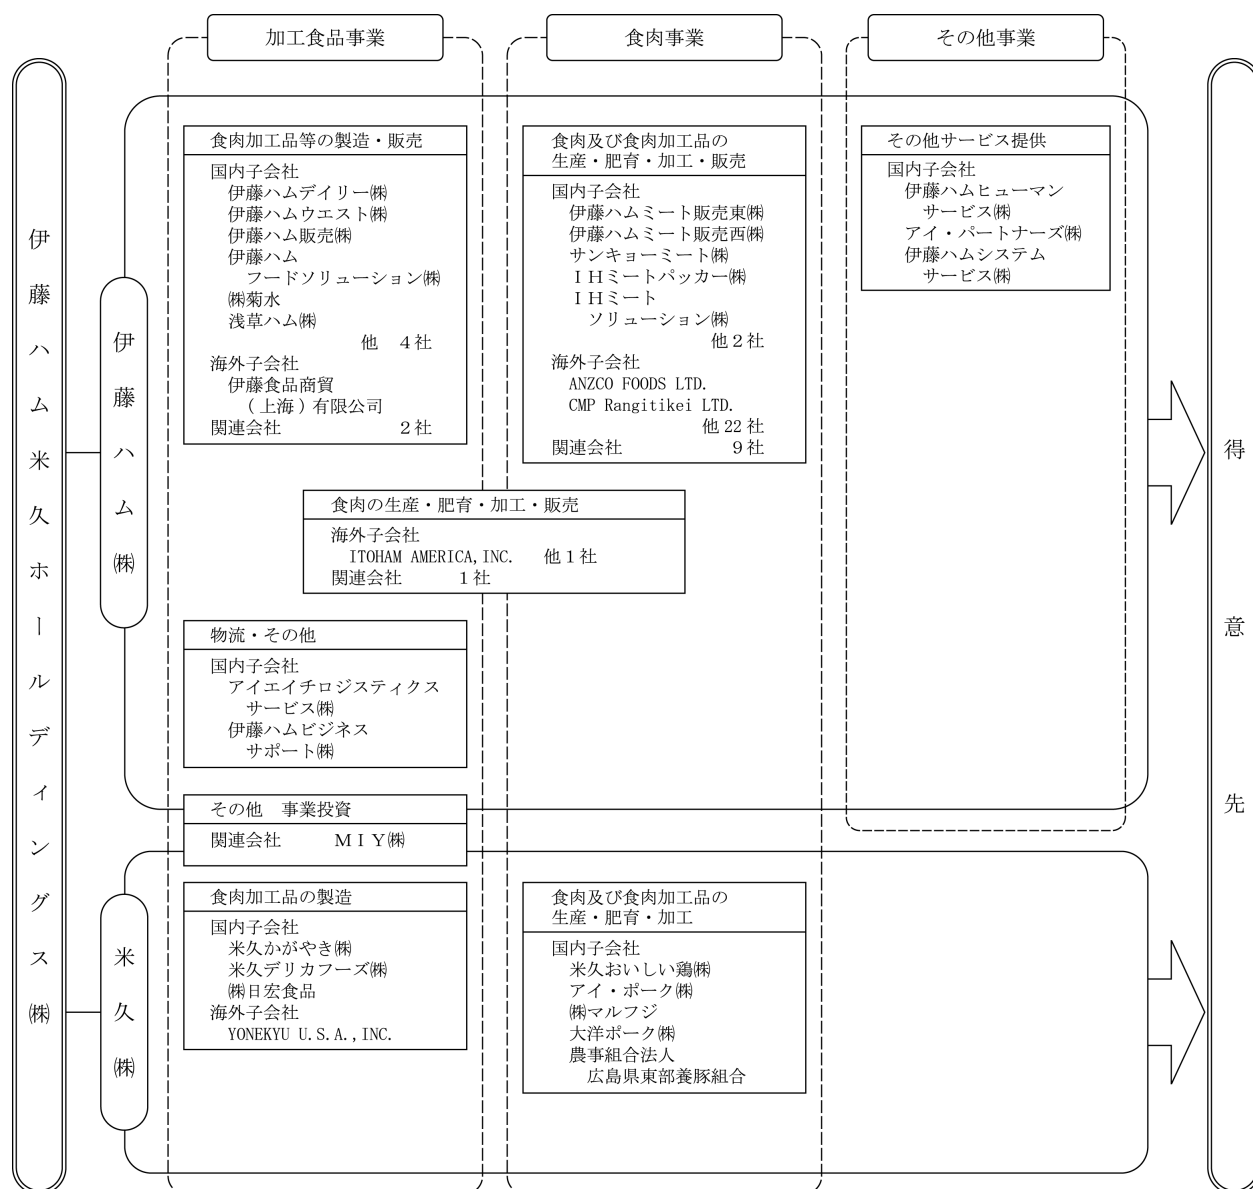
加工食品事業

食肉事業

その他事業

伊藤ハム米久ホールディングス㈱

伊藤ハム㈱

食肉加工品等の製造・販売
国内子会社
伊藤ハムデイリー㈱
伊藤ハムウエスト㈱
伊藤ハム販売㈱
伊藤ハム
フードソリューション㈱
㈱菊水
浅草ハム㈱
他　4社
海外子会社
伊藤食品商貿
（上海）有限公司
関連会社　2社

食肉及び食肉加工品の生産・肥育・加工・販売
国内子会社
伊藤ハムミート販売東㈱
伊藤ハムミート販売西㈱
サンキョーミート㈱
IHミートパッカー㈱
IHミート
ソリューション㈱
他2社
海外子会社
ANZCO FOODS LTD.
CMP Rangitikei LTD.
他22社
関連会社　9社

その他サービス提供
国内子会社
伊藤ハムヒューマン
サービス㈱
アイ・パートナーズ㈱
伊藤ハムシステム
サービス㈱

食肉の生産・肥育・加工・販売
海外子会社
ITOHAM AMERICA, INC.　他1社
関連会社　1社

物流・その他
国内子会社
アイエイチロジスティクス
サービス㈱
伊藤ハムビジネス
サポート㈱

その他　事業投資
関連会社　MIY㈱

米久㈱

食肉加工品の製造
国内子会社
米久かがやき㈱
米久デリカフーズ㈱
㈱日宏食品
海外子会社
YONEKYU U.S.A., INC.

食肉及び食肉加工品の生産・肥育・加工
国内子会社
米久おいしい鶏㈱
アイ・ポーク㈱
㈱マルフジ
大洋ポーク㈱
農事組合法人
広島県東部養豚組合

得意先